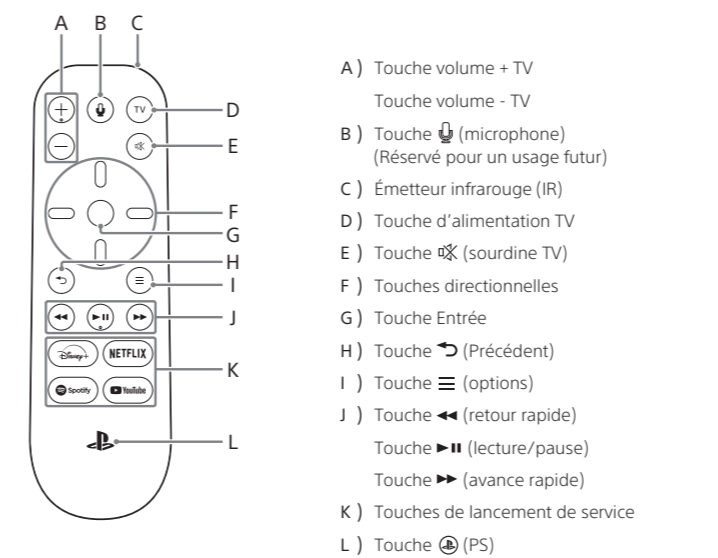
A B C

D
E
F
G
H
I
J
K
L

TV
Disney+ NETFLIX
Spotify YouTube

A ) Touche volume + TV

Touche volume - TV

B ) Touche 🎙 (microphone)
(Réservé pour un usage futur)

C ) Émetteur infrarouge (IR)

D ) Touche d'alimentation TV

E ) Touche 🔇 (sourdine TV)

F ) Touches directionnelles

G ) Touche Entrée

H ) Touche ⮌ (Précédent)

I ) Touche ☰ (options)

J ) Touche ◀◀ (retour rapide)

Touche ▶❚❚ (lecture/pause)

Touche ▶▶ (avance rapide)

K ) Touches de lancement de service

L ) Touche Ⓟ (PS)